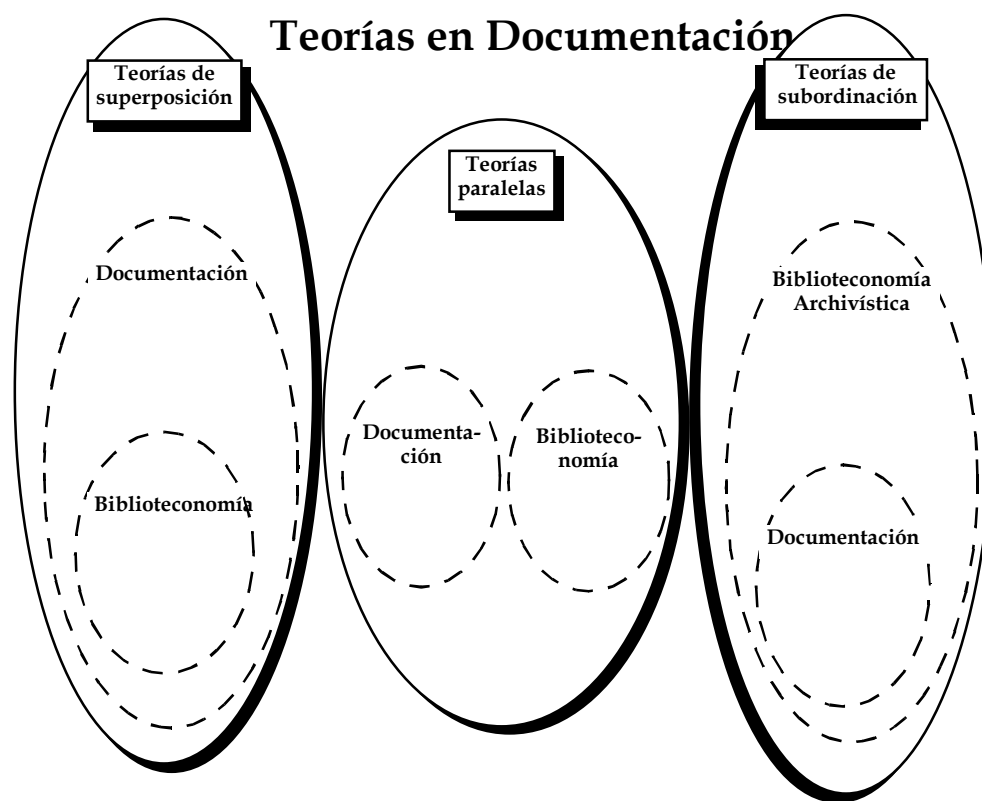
Teorías en Documentación

Teorías de superposición

Documentación

Biblioteconomía

Teorías paralelas

Documentación

Biblioteconomía

Teorías de subordinación

Biblioteconomía Archivística

Documentación